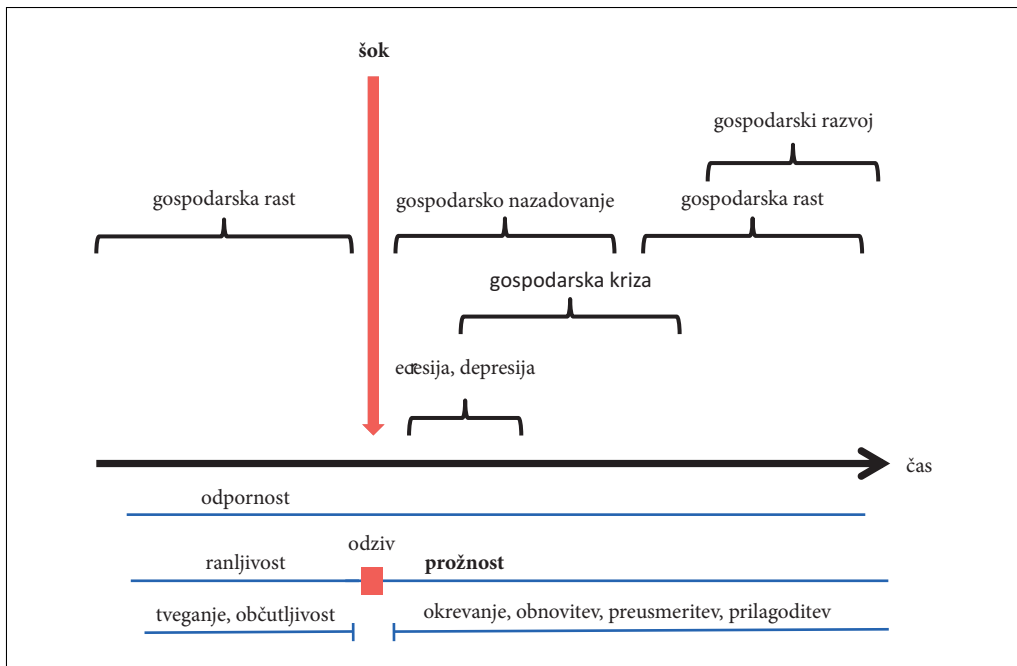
šok

gospodarski razvoj

gospodarska rast

gospodarsko nazadovanje

gospodarska rast

gospodarska kriza

ecesija, depresija

čas

odpornost

odziv

ranljivost

prožnost

tveganje, občutljivost

okrevanje, obnovitev, preusmeritev, prilagoditev